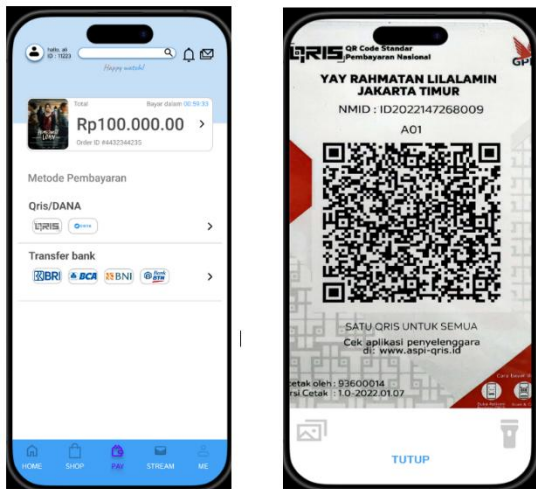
hello, ali
ID : 11223

Happy watch!

Total
Bayar dalam 00:59:53
Rp100.000.00
Order ID #4432344235

Metode Pembayaran

Qris/DANA
QRIS DANA

Transfer bank
BRI BCA BNI BTN

HOME SHOP PAY STREAM ME

QRIS QR Code Standar Pembayaran Nasional
GPN

YAY RAHMATAN LILALAMIN JAKARTA TIMUR
NMID : ID2022147268009
A01

SATU QRIS UNTUK SEMUA
Cek aplikasi penyelenggara di: www.aspi-qris.id

etak oleh : 93600014
rsi Cetak : 1.0-2022.01.07

TUTUP